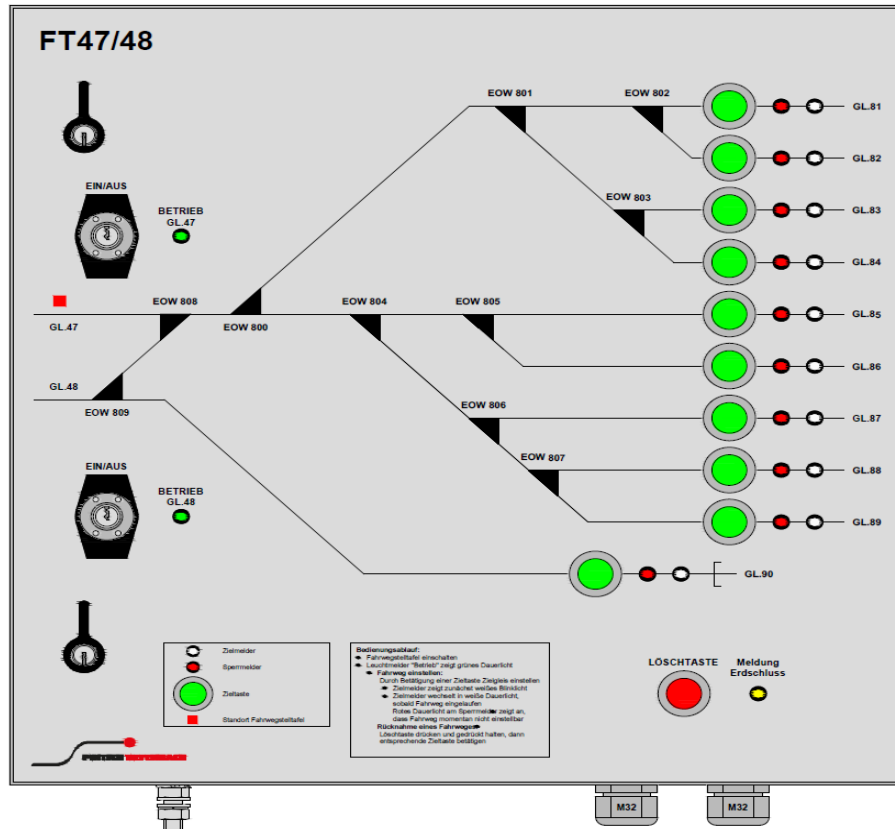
FT47/48

EIN/AUS

BETRIEB GL.47

EOW 801

EOW 802

GL.81

GL.82

EOW 803

GL.83

GL.84

EOW 808

EOW 800

EOW 804

EOW 805

GL.47

GL.85

GL.86

GL.48

EOW 809

EOW 806

GL.87

EOW 807

GL.88

EIN/AUS

BETRIEB GL.48

GL.89

GL.90

Zielmelder

Sperrmelder

Zieltaste

Standort Fahrwegstelltafel

Bedienungsablauf:
Fahrwegstelltafel einschalten
Leuchtmelder "Betrieb" zeigt grünes Dauerlicht
Fahrweg einstellen:
Durch Betätigung einer Zieltaste Zielgleis einstellen
Zielmelder zeigt zunächst weißes Blinklicht
Zielmelder wechselt in weißes Dauerlicht, sobald Fahrweg eingelaufen
Rotes Dauerlicht am Sperrmelder zeigt an, dass Fahrweg momentan nicht einstellbar
Rücknahme eines Fahrweges:
Löschtaste drücken und gedrückt halten, dann entsprechende Zieltaste betätigen

LÖSCHTASTE

Meldung Erdschluss

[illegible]

M32

M32